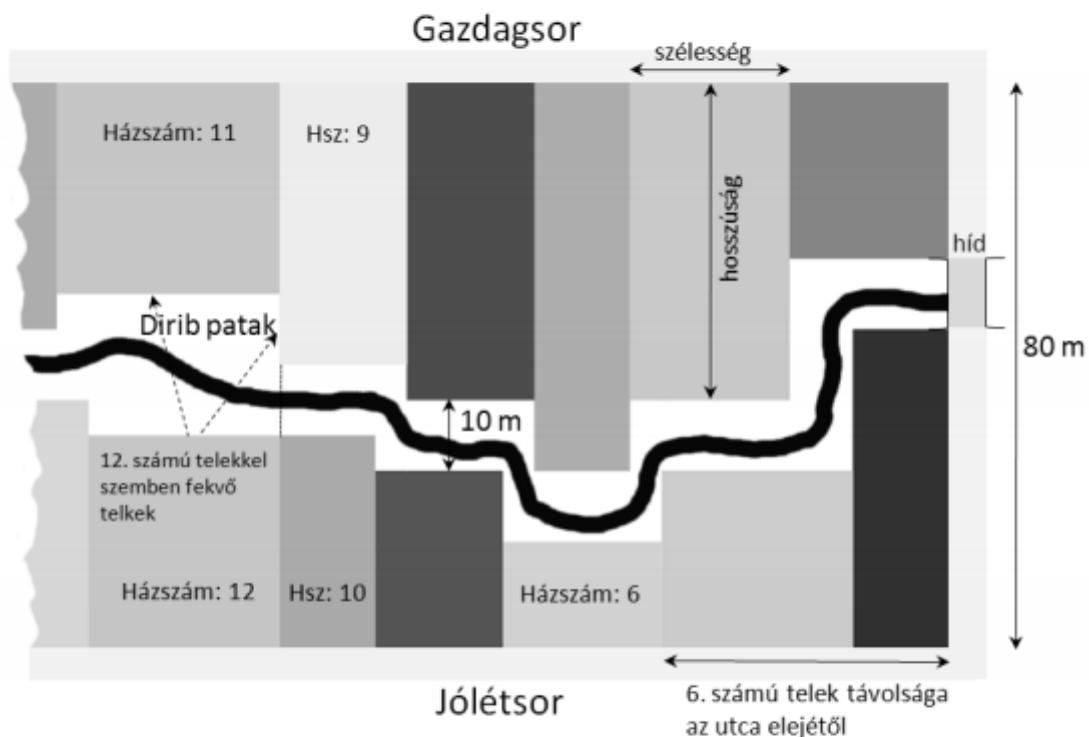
Gazdagsor

szélesség

Házszám: 11

Hsz: 9

hosszúság

híd

Dirib patak

80 m

10 m

12. számú telekkel szemben fekvő telkek

Házszám: 12

Hsz: 10

Házszám: 6

Jólétsor

6. számú telek távolsága az utca elejétől